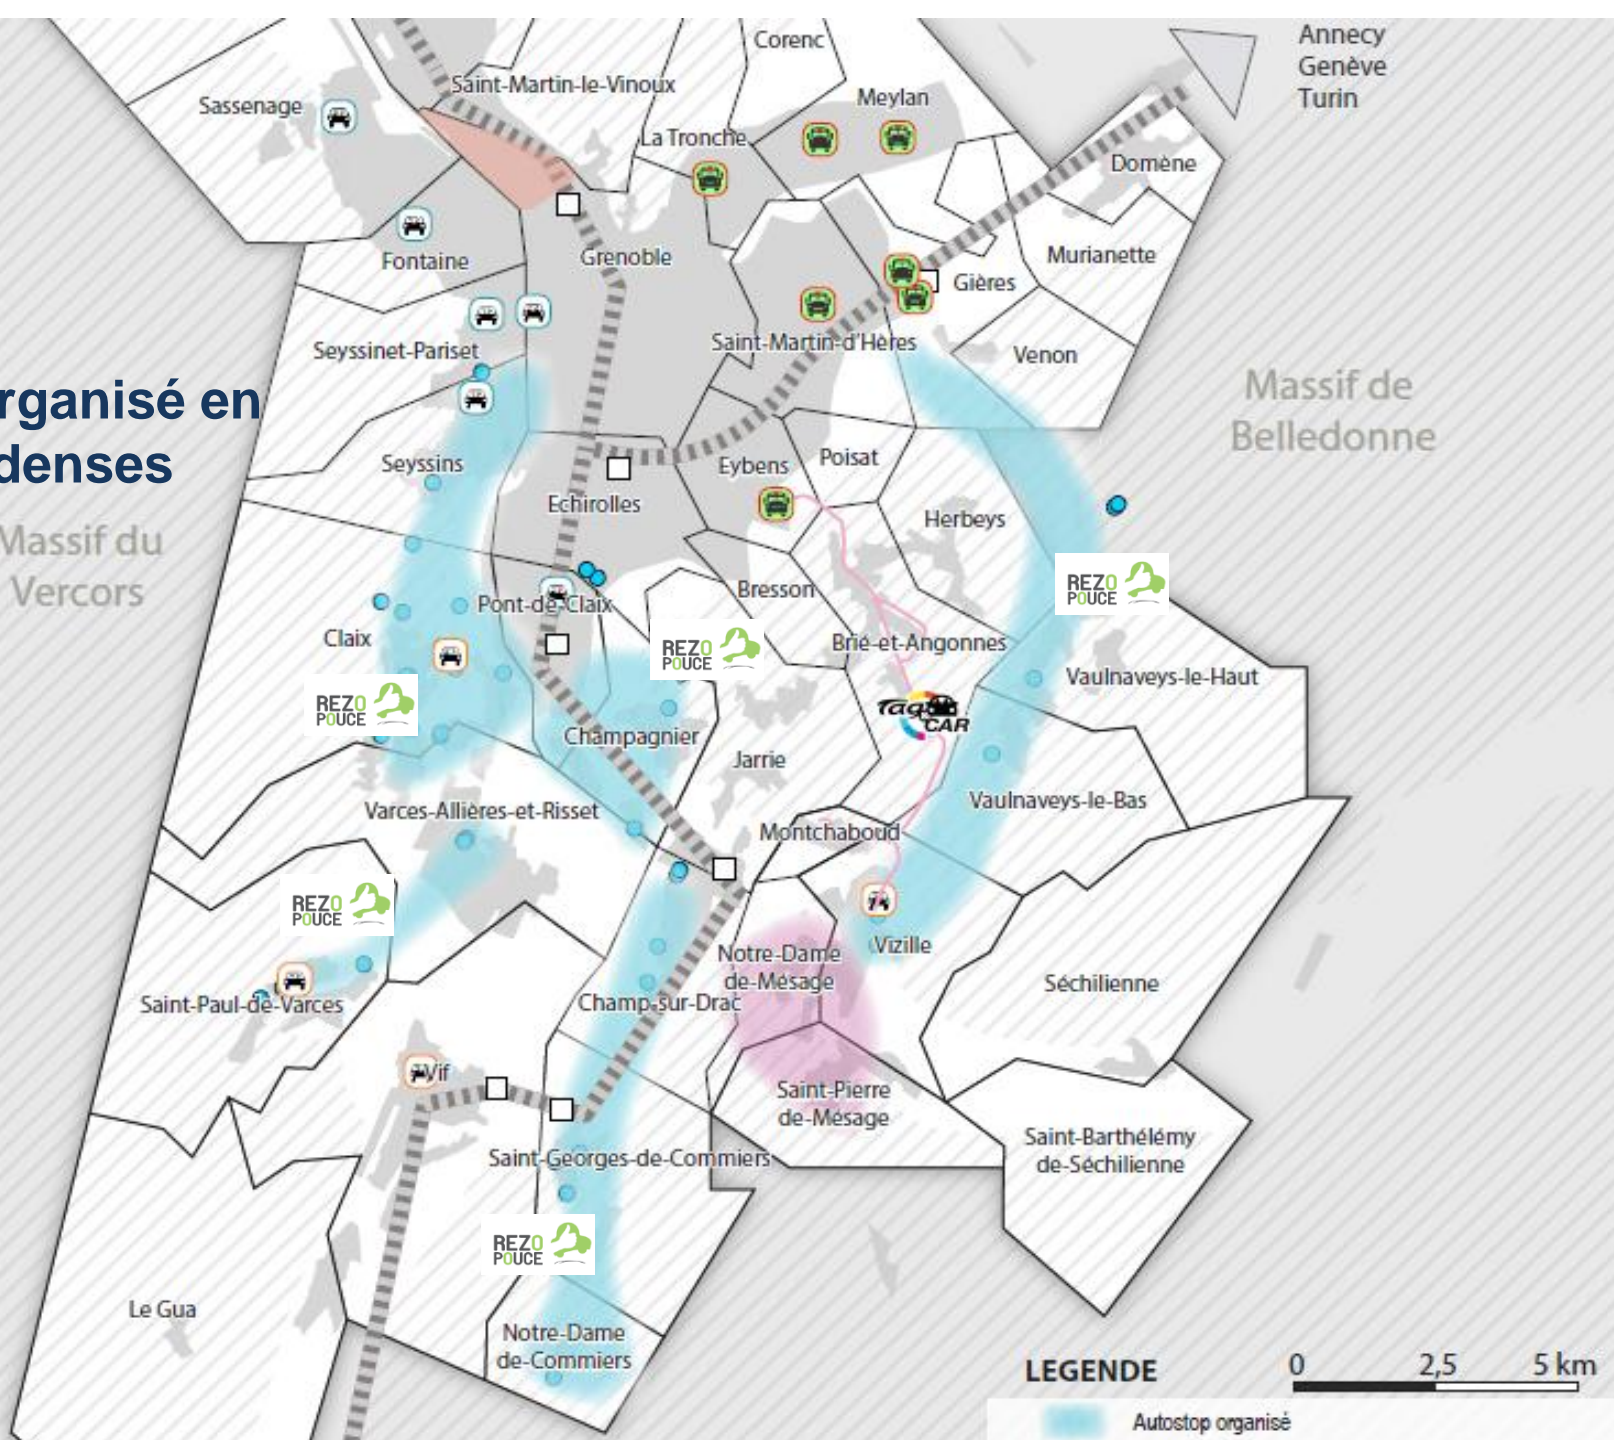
rganisé en
denses

Massif du Vercors

Massif de Belledonne

Annecy
Genève
Turin

Corenc
Saint-Martin-le-Vinoux
Sassenage
Meylan
La Tronche
Domène
Fontaine
Grenoble
Murianette
Gières
Saint-Martin-d'Hères
Seyssinet-Pariset
Venon
Seyssins
Eybens
Poisat
Echirolles
Herbeys
REZO POUCE
Pont-de-Claix
Bresson
Claix
REZO POUCE
Brié-et-Angonnes
REZO POUCE
Vaulnaveys-le-Haut
Tag CAR
Champagnier
Jarrie
Varces-Allières-et-Risset
Vaulnaveys-le-Bas
Montchaboud
REZO POUCE
Vizille
Notre-Dame-de-Mésage
Séchilienne
Saint-Paul-de-Varces
Champ-sur-Drac
Vif
Saint-Pierre-de-Mésage
Saint-Barthélémy-de-Séchilienne
Saint-Georges-de-Commiers
REZO POUCE
Le Gua
Notre-Dame-de-Commiers

LEGENDE
0 2,5 5 km
Autostop organisé